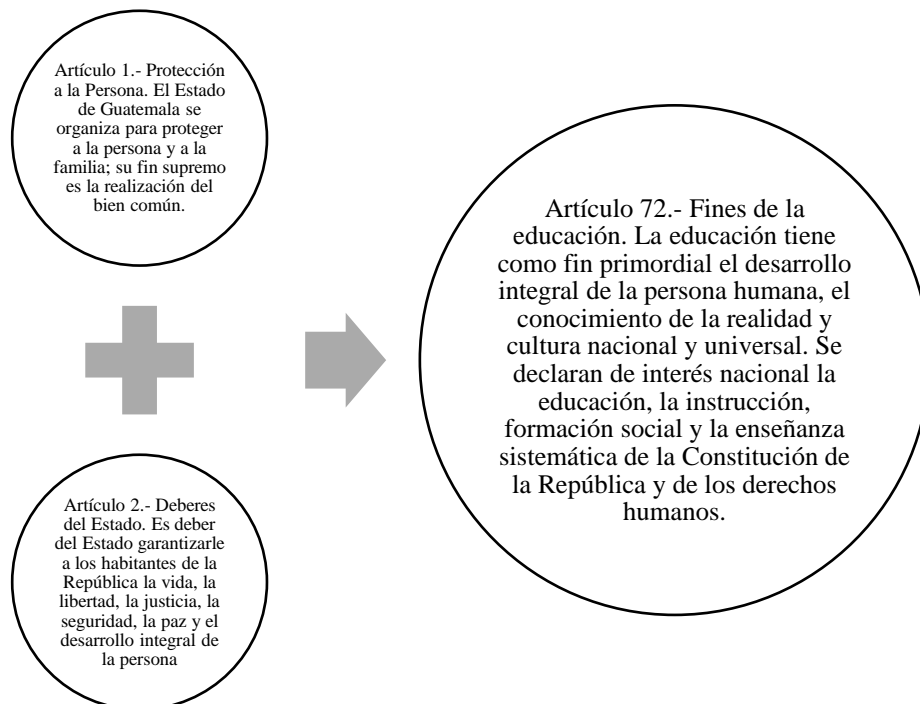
Artículo 1.- Protección a la Persona. El Estado de Guatemala se organiza para proteger a la persona y a la familia; su fin supremo es la realización del bien común.

Artículo 2.- Deberes del Estado. Es deber del Estado garantizarle a los habitantes de la República la vida, la libertad, la justicia, la seguridad, la paz y el desarrollo integral de la persona

Artículo 72.- Fines de la educación. La educación tiene como fin primordial el desarrollo integral de la persona humana, el conocimiento de la realidad y cultura nacional y universal. Se declaran de interés nacional la educación, la instrucción, formación social y la enseñanza sistemática de la Constitución de la República y de los derechos humanos.